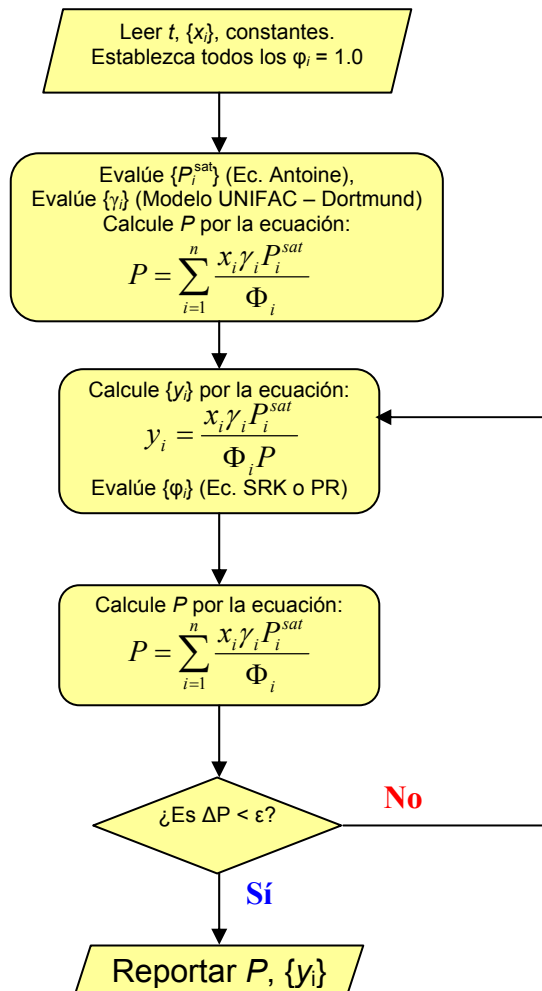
Leer $t$, $\{x_i\}$, constantes.
Establezca todos los $\varphi_i = 1.0$

Evalúe $\{P_i^{sat}\}$ (Ec. Antoine),
Evalúe $\{\gamma_i\}$ (Modelo UNIFAC – Dortmund)
Calcule $P$ por la ecuación:
$P = \sum_{i=1}^{n} \frac{x_i \gamma_i P_i^{sat}}{\Phi_i}$

Calcule $\{y_i\}$ por la ecuación:
$y_i = \frac{x_i \gamma_i P_i^{sat}}{\Phi_i P}$
Evalúe $\{\varphi_i\}$ (Ec. SRK o PR)

Calcule $P$ por la ecuación:
$P = \sum_{i=1}^{n} \frac{x_i \gamma_i P_i^{sat}}{\Phi_i}$

¿Es $\Delta P < \varepsilon$?

No

Sí

Reportar $P$, $\{y_i\}$